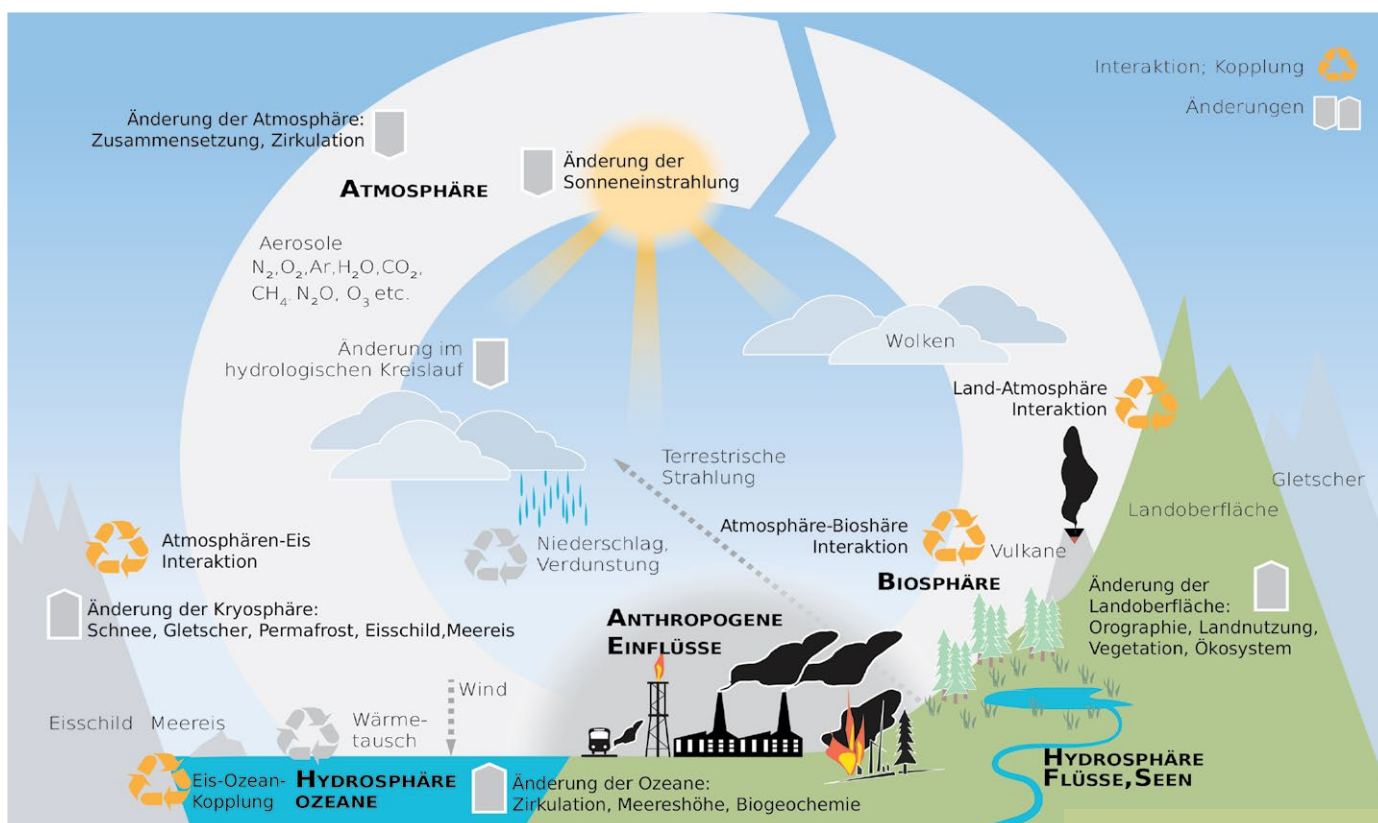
Interaktion; Kopplung

Änderungen

Änderung der Atmosphäre: Zusammensetzung, Zirkulation

Änderung der Sonneneinstrahlung

ATMOSPHÄRE

Aerosole
$N_2$,$O_2$,Ar,$H_2O$,$CO_2$,
$CH_4$ $N_2O$, $O_3$ etc.

Änderung im hydrologischen Kreislauf

Wolken

Land-Atmosphäre Interaktion

Terrestrische Strahlung

Gletscher

Landoberfläche

Atmosphären-Eis Interaktion

Niederschlag, Verdunstung

Atmosphäre-Bioshäre Interaktion

Vulkane

BIOSPHÄRE

Änderung der Kryosphäre: Schnee, Gletscher, Permafrost, Eisschild,Meereis

ANTHROPOGENE EINFLÜSSE

Änderung der Landoberfläche: Orographie, Landnutzung, Vegetation, Ökosystem

Wind

Eisschild Meereis

Wärmetausch

Eis-Ozean-Kopplung

HYDROSPHÄRE OZEANE

Änderung der Ozeane: Zirkulation, Meereshöhe, Biogeochemie

HYDROSPHÄRE FLÜSSE,SEEN